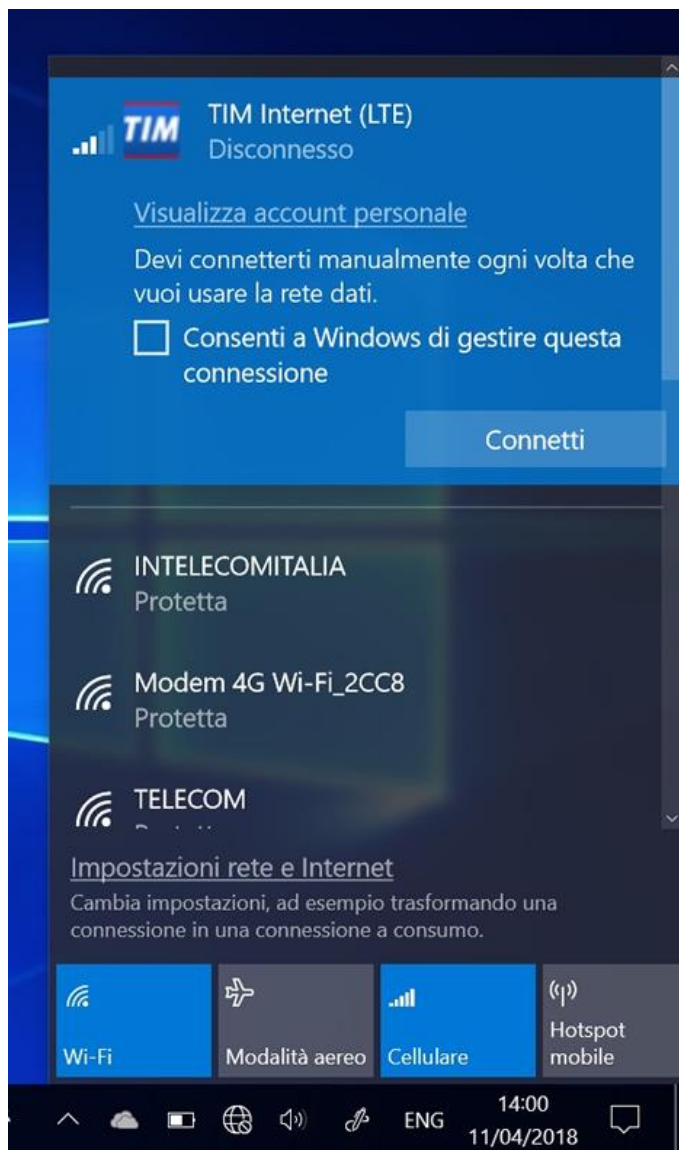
TIM

TIM Internet (LTE)
Disconnesso

Visualizza account personale

Devi connetterti manualmente ogni volta che vuoi usare la rete dati.

Consenti a Windows di gestire questa connessione

Connetti

INTELECOMITALIA
Protetta

Modem 4G Wi-Fi_2CC8
Protetta

TELECOM
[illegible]

Impostazioni rete e Internet
Cambia impostazioni, ad esempio trasformando una connessione in una connessione a consumo.

Wi-Fi

Modalità aereo

Cellulare

Hotspot mobile

ENG

14:00
11/04/2018